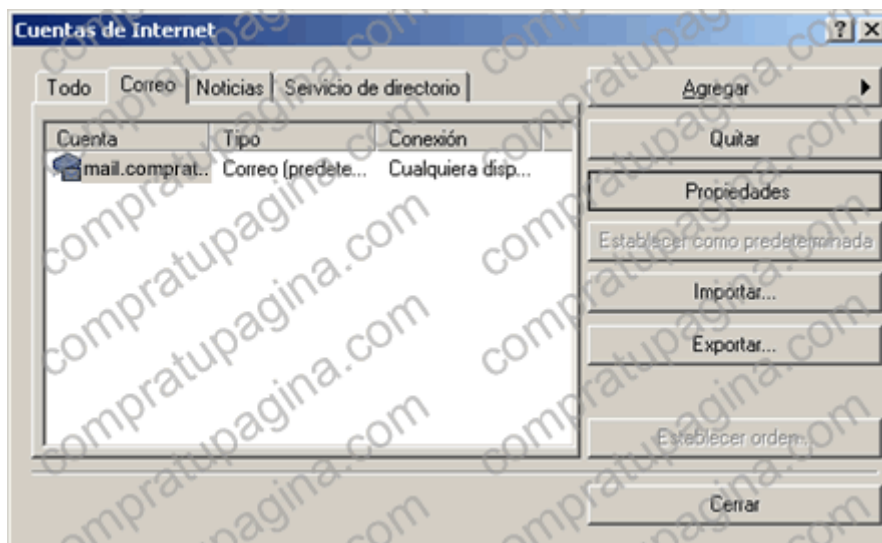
Cuentas de Internet

? X

Todo | Correo | Noticias | Servicio de directorio

| Cuenta | Tipo | Conexión |
|---|---|---|
| mail.comprat... | Correo (predete... | Cualquiera disp... |

Agregar

Quitar

Propiedades

Establecer como predeterminada

Importar...

Exportar...

Establecer orden...

Cerrar

compratupagina.com
compratupagina.com
compratupagina.com
compratupagina.com
compratupagina.com
compratupagina.com
compratupagina.com
compratupagina.com